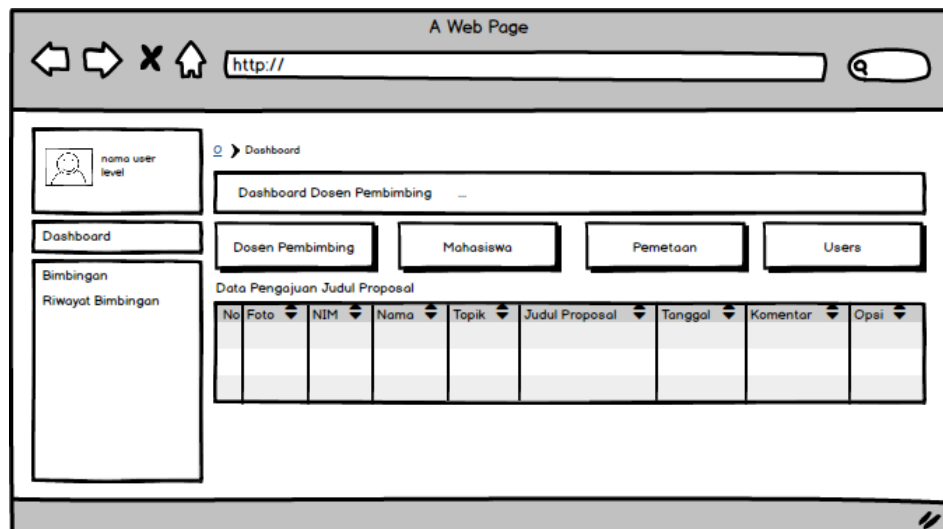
A Web Page

http://

nama user
level

Dashboard

Bimbingan
Riwayat Bimbingan

O Dashboard

Dashboard Dosen Pembimbing ...

Dosen Pembimbing

Mahasiswa

Pemetaan

Users

Data Pengajuan Judul Proposal

| No | Foto | NIM | Nama | Topik | Judul Proposal | Tanggal | Komentar | Opsi |
|---|---|---|---|---|---|---|---|---|
| | | | | | | | | |
| | | | | | | | | |
| | | | | | | | | |